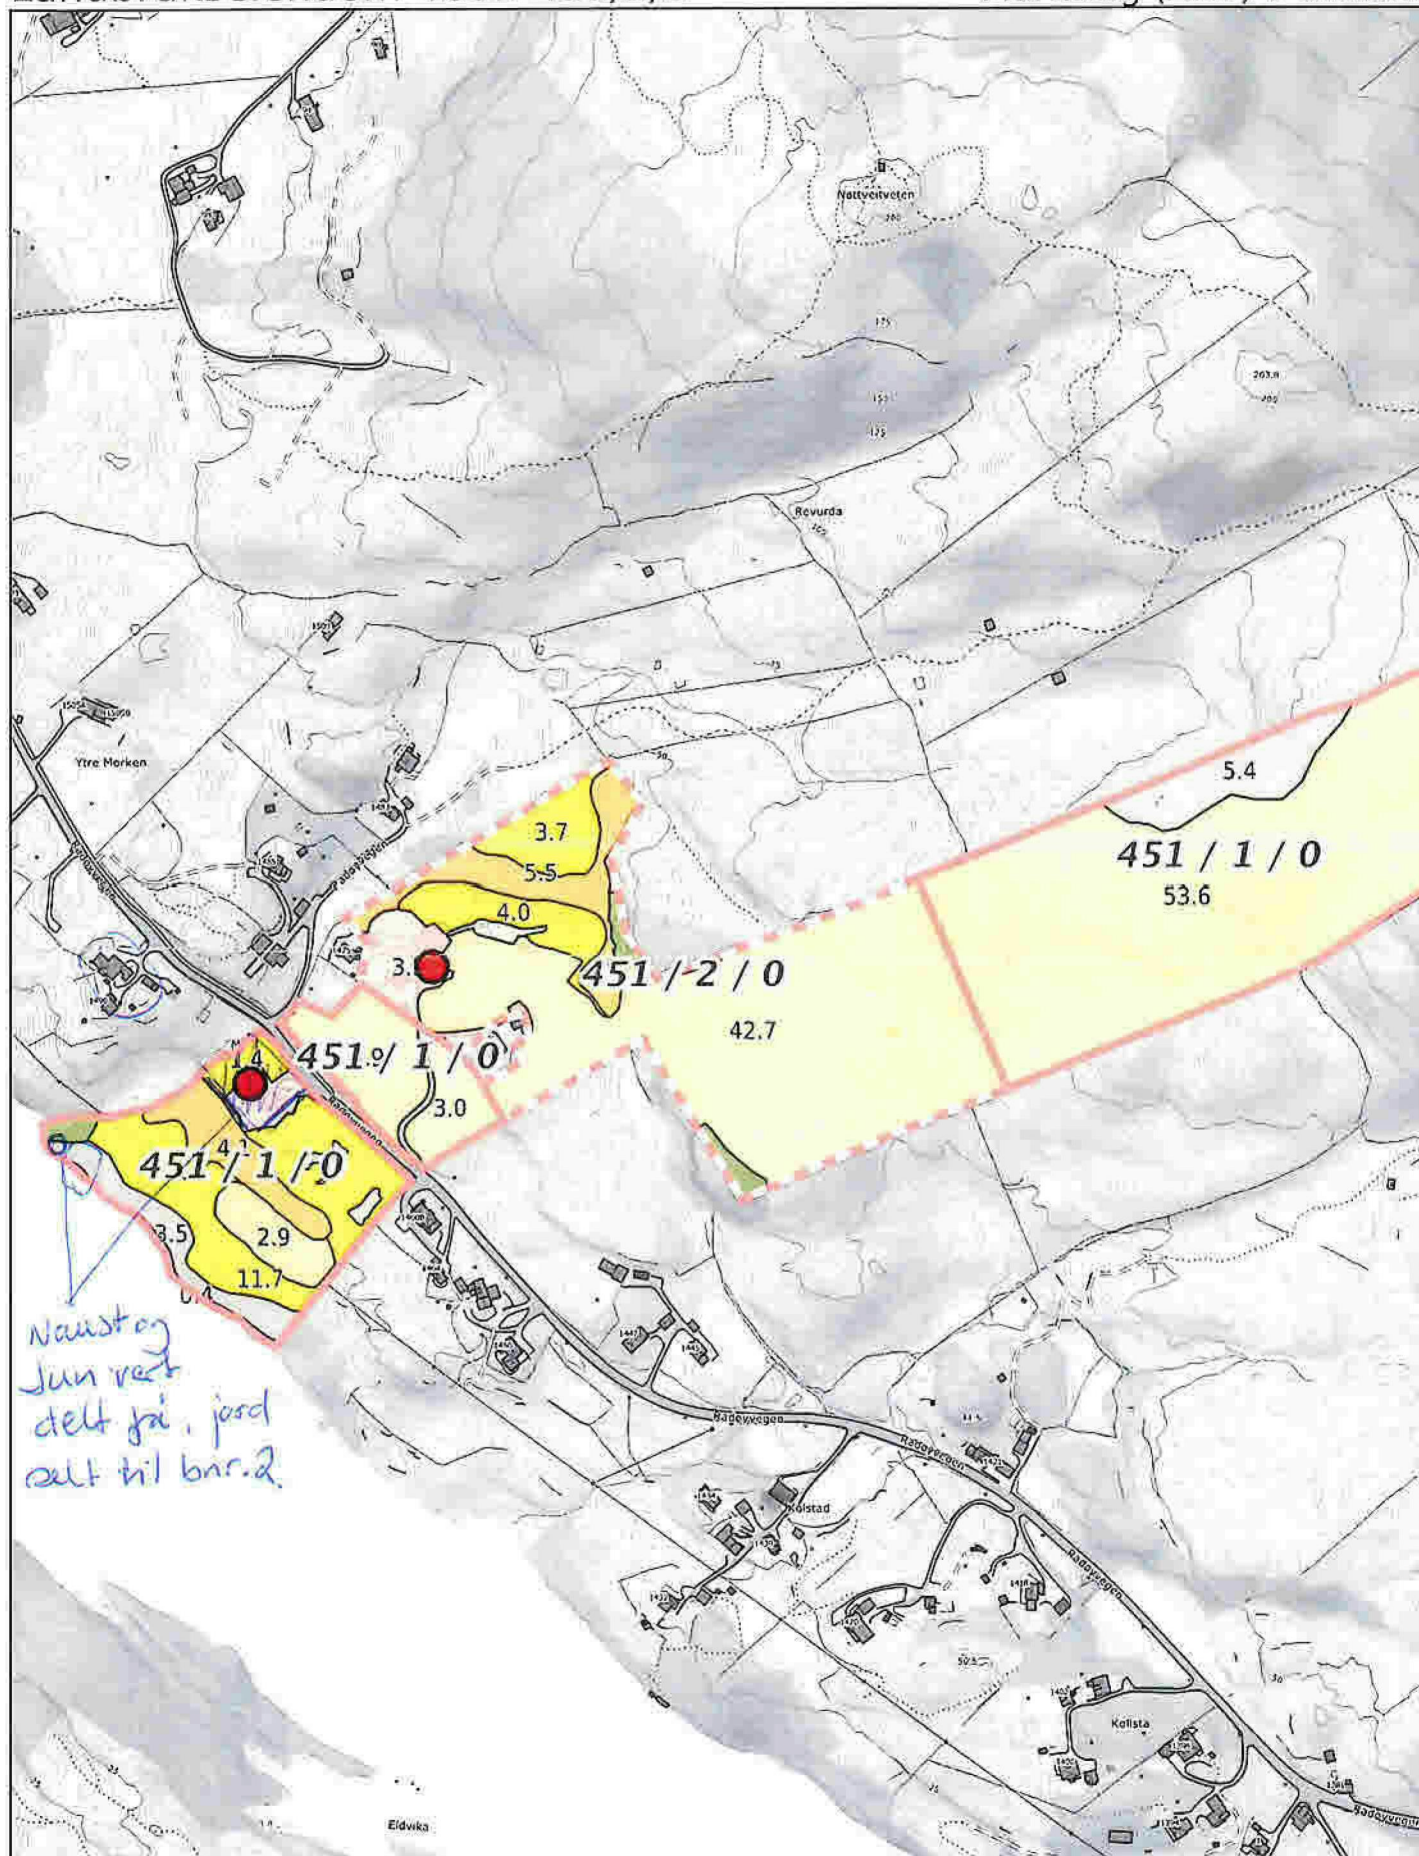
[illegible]

Nattveitveten
200
175
155
175
203.9
200
Revurda
Ytre Morken
Rådøyvegen
5.4
451 / 1 / 0
53.6
3.7
5.5
4.0
3.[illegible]
451 / 2 / 0
42.7
451 / 1 / 0
3.0
4
451 / 1 / 0
3.5
2.9
11.7
Naust og Jun vart delt frå jord selt til bnr.2
Rådøyvegen
Rådøyvegen
Kolstad
Rådøyvegen
Kolsta
Eldvika